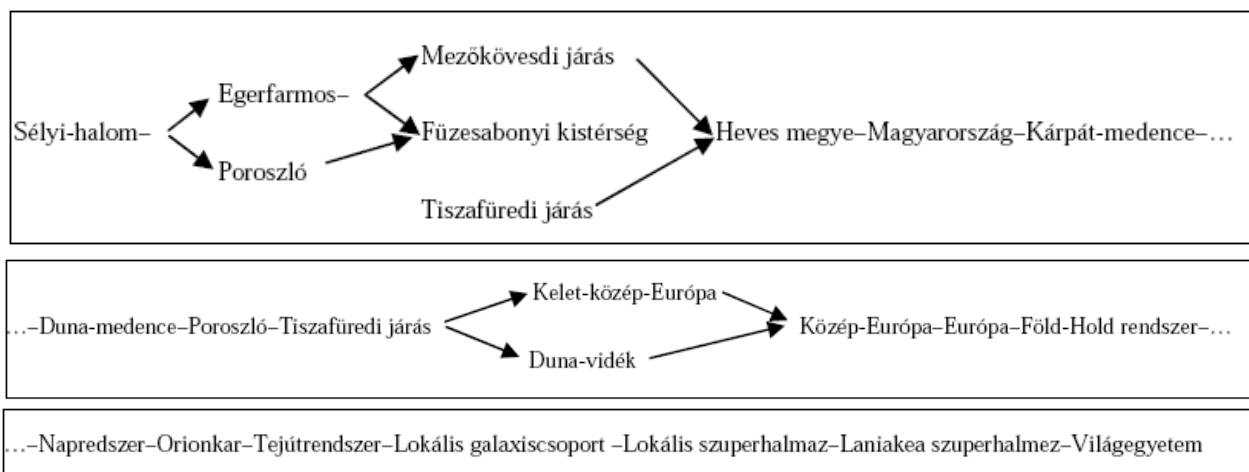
Mezőkövesdi járás
Egerfarmos–
Sélyi-halom–
Füzesabonyi kistérség
Heves megye–Magyarország–Kárpát-medence–…
Poroszló
Tiszafüredi járás

Kelet-közép-Európa
…–Duna-medence–Poroszló–Tiszafüredi járás
Közép-Európa–Európa–Föld-Hold rendszer–…
Duna-vidék

…–Napredszer–Orionkar–Tejútrendszer–Lokális galaxiscsoport –Lokális szuperhalmaz–Laniakea szuperhalmez–Világegyetem